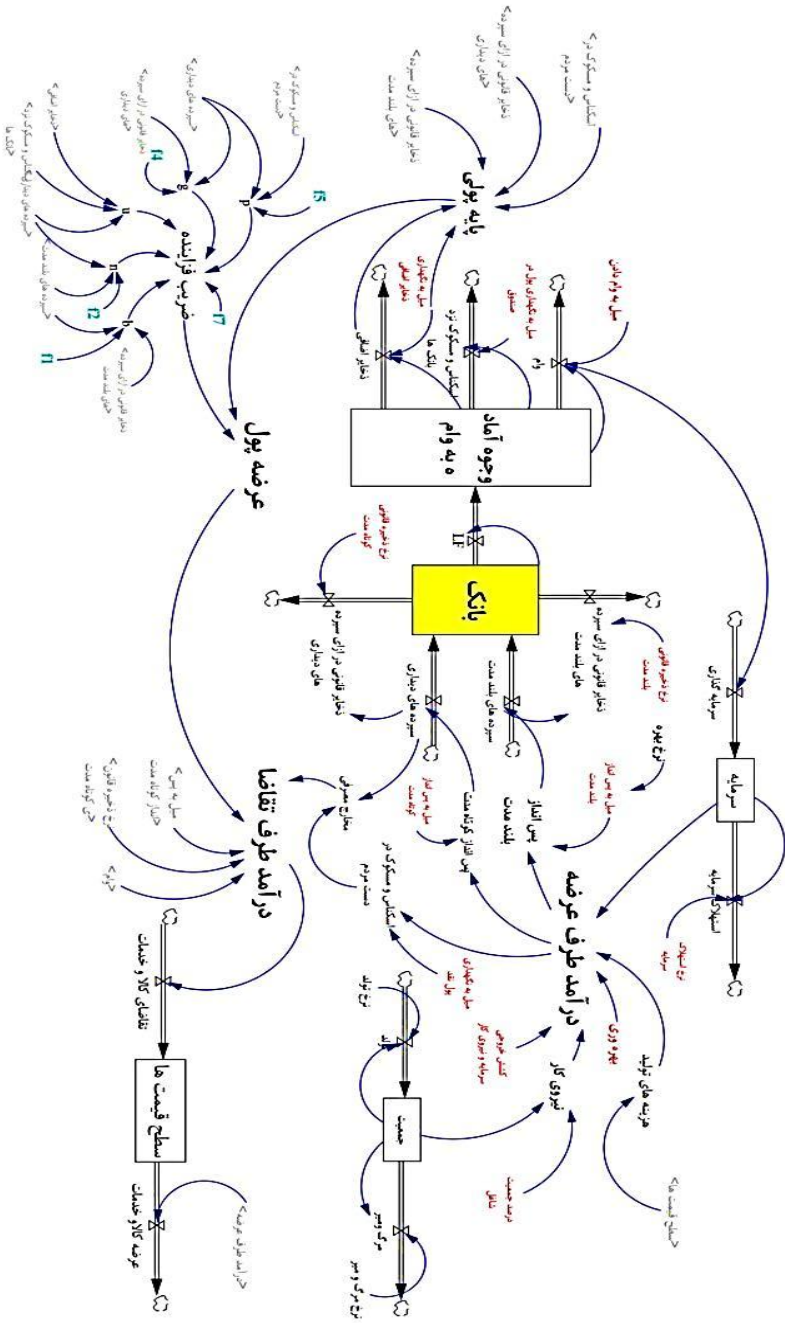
پایه پولی

ضریب فزاینده

عرضه پول

وجوه آماده به وام

بانک

درآمد طرف تقاضا

درآمد طرف عرضه

سرمایه

جمعیت

سطح قیمت ها

نیروی کار

هزینه های تولید

بهره وری

پس انداز بلند مدت

پس انداز کوتاه مدت

مخارج مصرفی

سپرده های دیداری

سپرده های بلند مدت

ذخایر قانونی در ازای سپرده های دیداری

ذخایر قانونی در ازای سپرده های بلند مدت

سرمایه گذاری

استهلاک سرمایه

نرخ استهلاک سرمایه

وام

اسکناس و مسکوک نزد بانک ها

ذخایر اضافی

اسکناس و مسکوک در دست مردم

تقاضای کالا و خدمات

عرضه کالا و خدمات

نرخ تولد

نرخ مرگ و میر

مرگ و میر

نرخ بهره

LF

f1

f2

f3

f4

f5

b

n

u

g

p

<سطح قیمت ها>

<درآمد طرف عرضه>

<دولت>

<سپرده مردم>

<اسکناس و مسکوک در دست مردم>